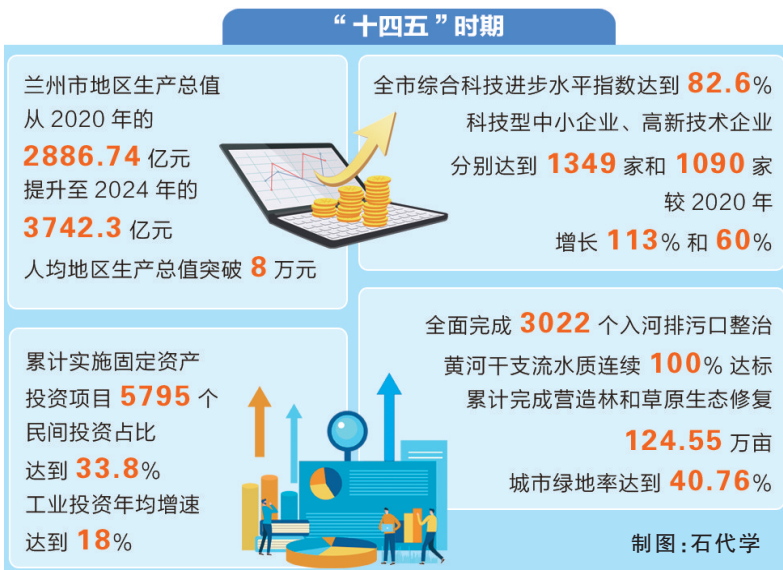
“十四五”时期

兰州市地区生产总值从 2020 年的 2886.74 亿元提升至 2024 年的 3742.3 亿元
人均地区生产总值突破 8 万元

全市综合科技进步水平指数达到 82.6%
科技型中小企业、高新技术企业分别达到 1349 家和 1090 家
较 2020 年增长 113% 和 60%

累计实施固定资产投资项目 5795 个
民间投资占比达到 33.8%
工业投资年均增速达到 18%

全面完成 3022 个入河排污口整治
黄河干支流水质连续 100% 达标
累计完成营造林和草原生态修复 124.55 万亩
城市绿地率达到 40.76%

制图：石代学